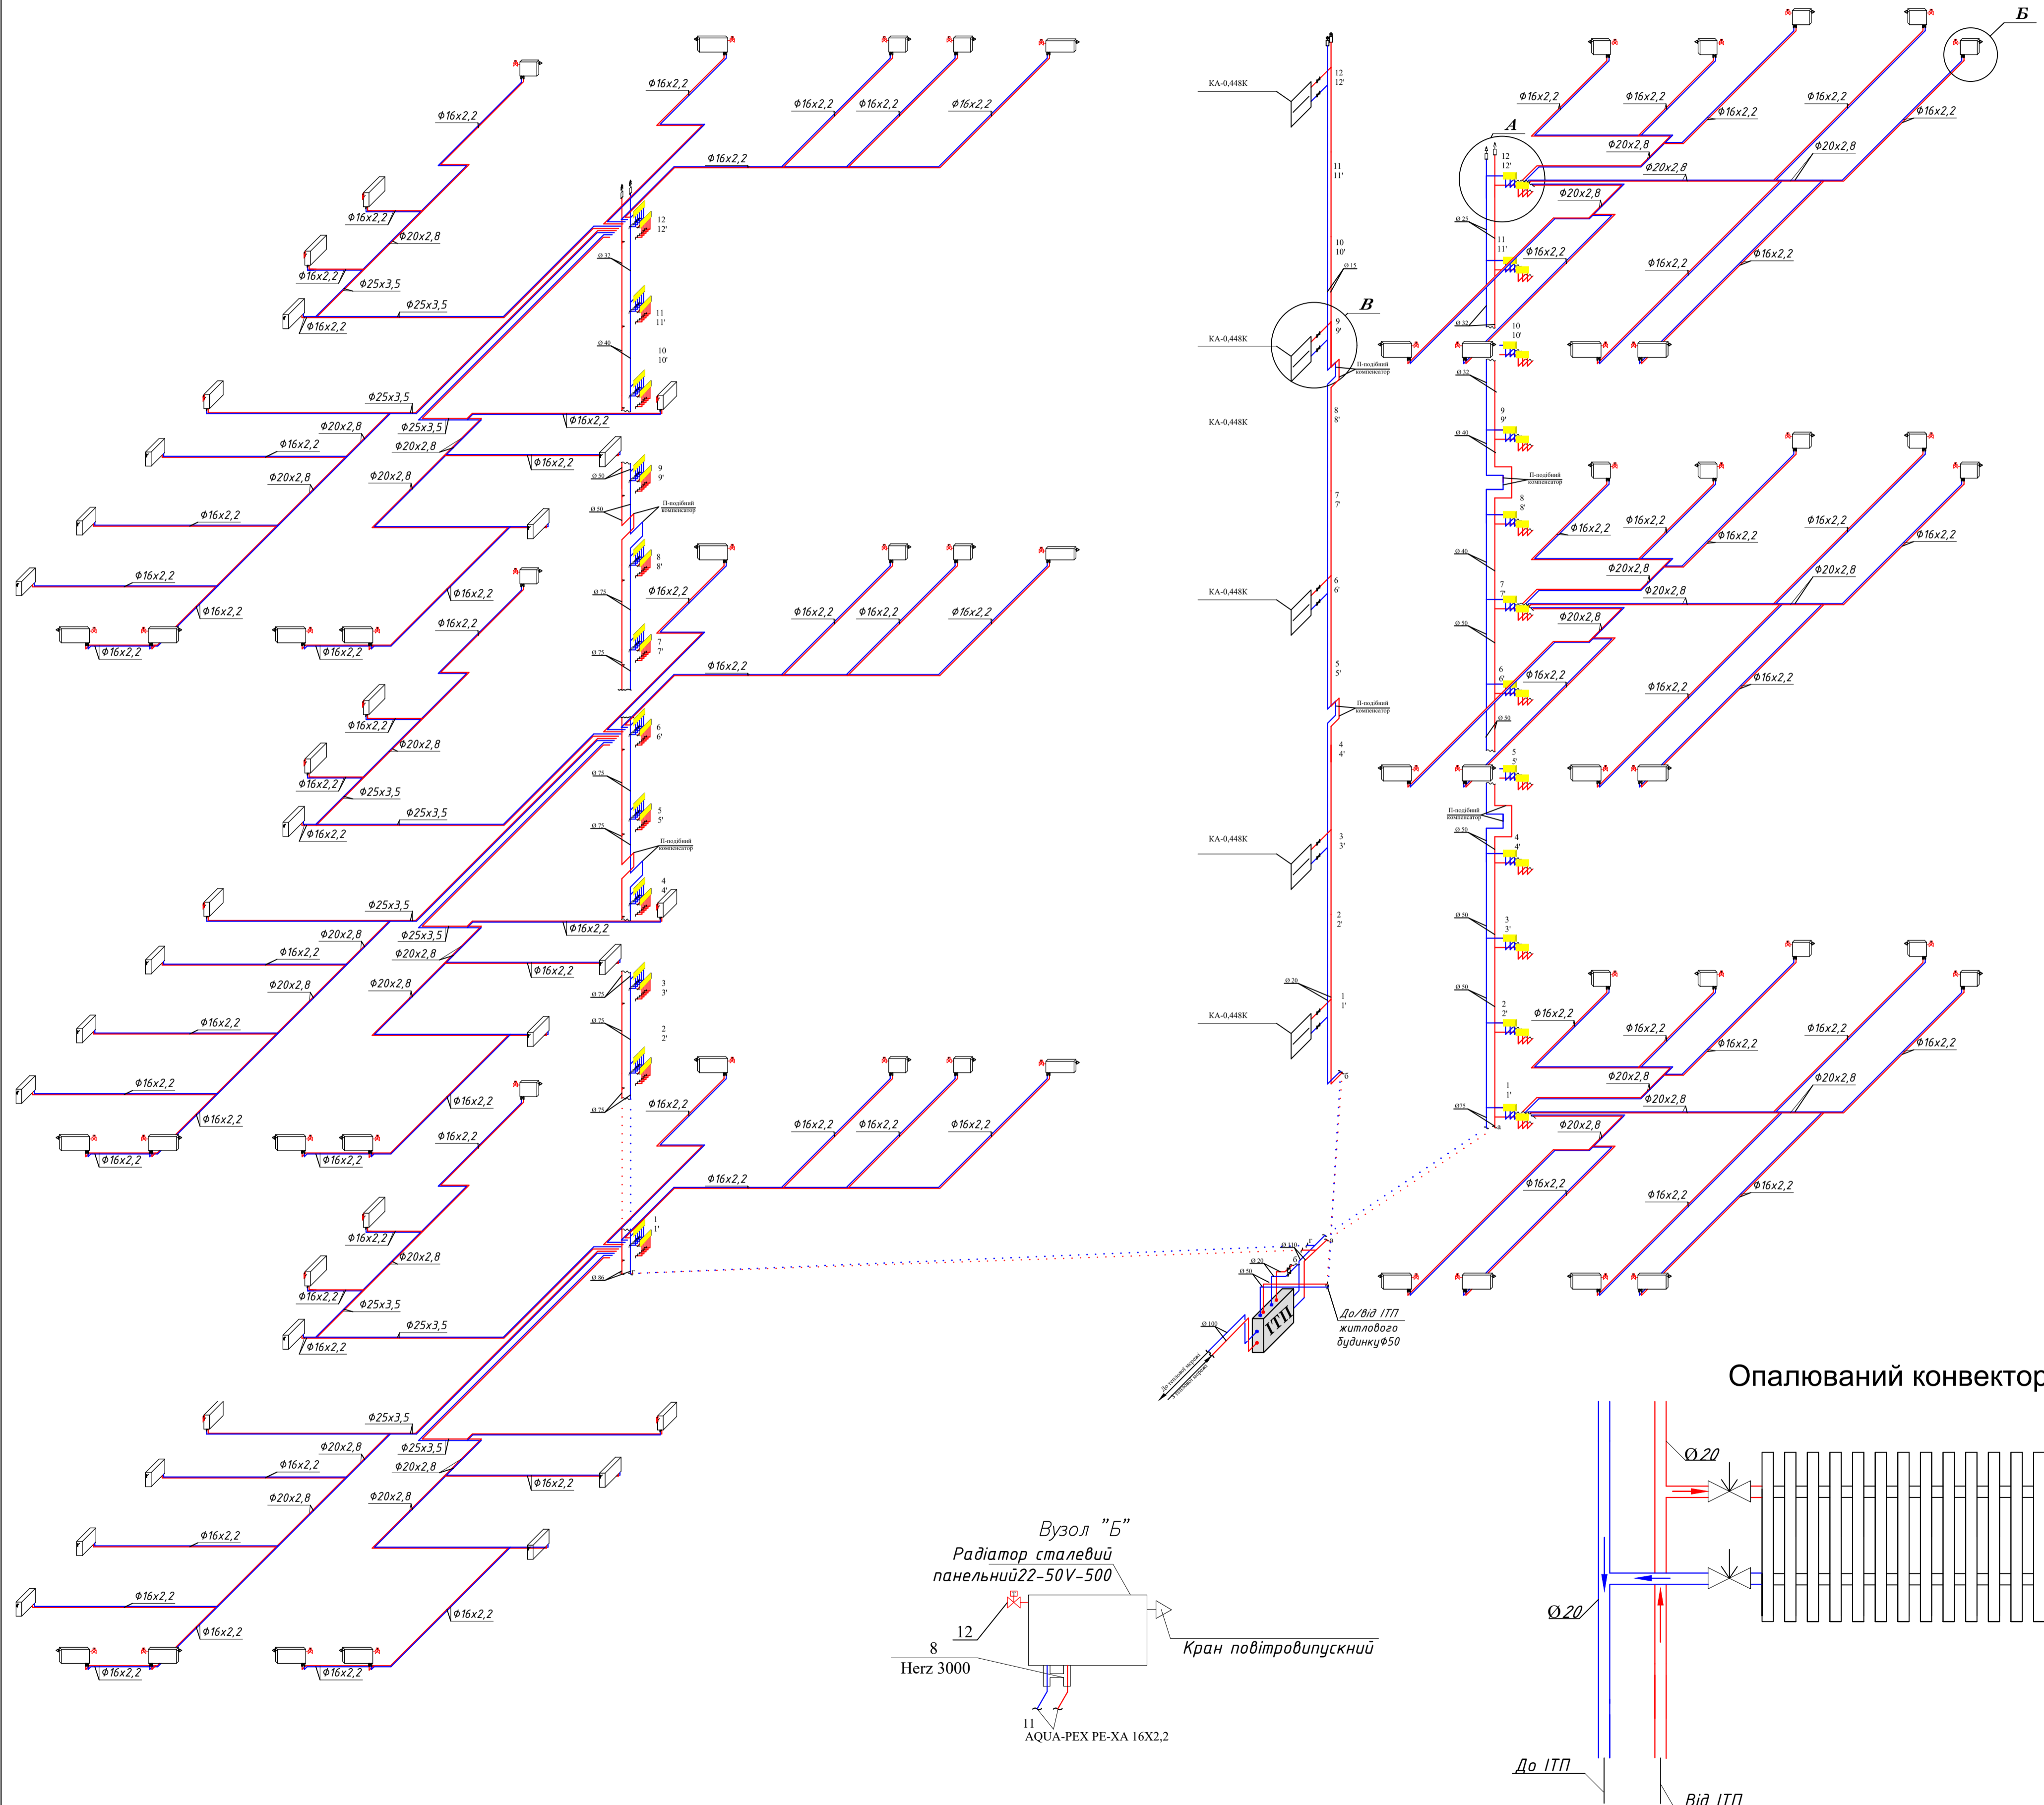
Ф16х2,2
Ф16х2,2
Ф16х2,2
Ф16х2,2
Ф16х2,2
Ф16х2,2
Ф16х2,2
Ф20х2,8
Ф16х2,2
Ф25х3,5
Ф25х3,5
Ф16х2,2
12
12'
11
11'
10
10'
Ф25х3,5
Ф20х2,8
Ф25х3,5
Ф16х2,2
Ф16х2,2
Ф20х2,8
Ф16х2,2
Ф20х2,8
Ф20х2,8
9
9'
П-подібний компенсатор
8
8'
Ф16х2,2
Ф16х2,2
Ф16х2,2
Ф16х2,2
Ф16х2,2
Ф16х2,2
Ф16х2,2
Ф16х2,2
Ф16х2,2
Ф16х2,2
7
7'
Ф16х2,2
6
6'
Ф16х2,2
Ф20х2,8
Ф16х2,2
Ф25х3,5
Ф25х3,5
Ф16х2,2
5
5'
П-подібний компенсатор
4
4'
Ф25х3,5
Ф20х2,8
Ф25х3,5
Ф16х2,2
Ф16х2,2
Ф20х2,8
Ф16х2,2
Ф20х2,8
Ф20х2,8
3
3'
2
2'
Ф16х2,2
Ф16х2,2
Ф16х2,2
Ф16х2,2
Ф16х2,2
Ф16х2,2
Ф16х2,2
Ф16х2,2
Ф16х2,2
Ф16х2,2
Ф16х2,2
Ф16х2,2
1
1'
Ф16х2,2
Ф20х2,8
Ф16х2,2
Ф25х3,5
Ф25х3,5
Ф16х2,2
Ф25х3,5
Ф20х2,8
Ф25х3,5
Ф16х2,2
Ф20х2,8
Ф16х2,2
Ф20х2,8
Ф20х2,8
Ф16х2,2
Ф16х2,2
Ф16х2,2
Ф16х2,2
Ф16х2,2
Ф16х2,2
КА-0,448К
КА-0,448К
КА-0,448К
КА-0,448К
КА-0,448К
КА-0,448К
В
П-подібний компенсатор
П-подібний компенсатор
А
Б
Ф16х2,2
Ф16х2,2
Ф16х2,2
Ф16х2,2
Ф16х2,2
Ф20х2,8
Ф20х2,8
Ф20х2,8
Ф20х2,8
Ф16х2,2
Ф16х2,2
Ф16х2,2
П-подібний компенсатор
Ф16х2,2
Ф16х2,2
Ф16х2,2
Ф16х2,2
Ф16х2,2
Ф20х2,8
Ф20х2,8
Ф20х2,8
Ф20х2,8
Ф16х2,2
Ф16х2,2
Ф16х2,2
П-подібний компенсатор
Ф16х2,2
Ф16х2,2
Ф16х2,2
Ф16х2,2
Ф16х2,2
Ф20х2,8
Ф20х2,8
Ф20х2,8
Ф20х2,8
Ф16х2,2
Ф16х2,2
Ф16х2,2
ІТП
До/від ІТП житлового будинкуФ50
Опалюваний конвектор
Ø20
Ø20
До ІТП
Від ІТП
Вузол "Б"
Радіатор сталевий панельний22-50V-500
12
8
Herz 3000
Кран повітровипускний
11
AQUA-PEX PE-XA 16X2,2